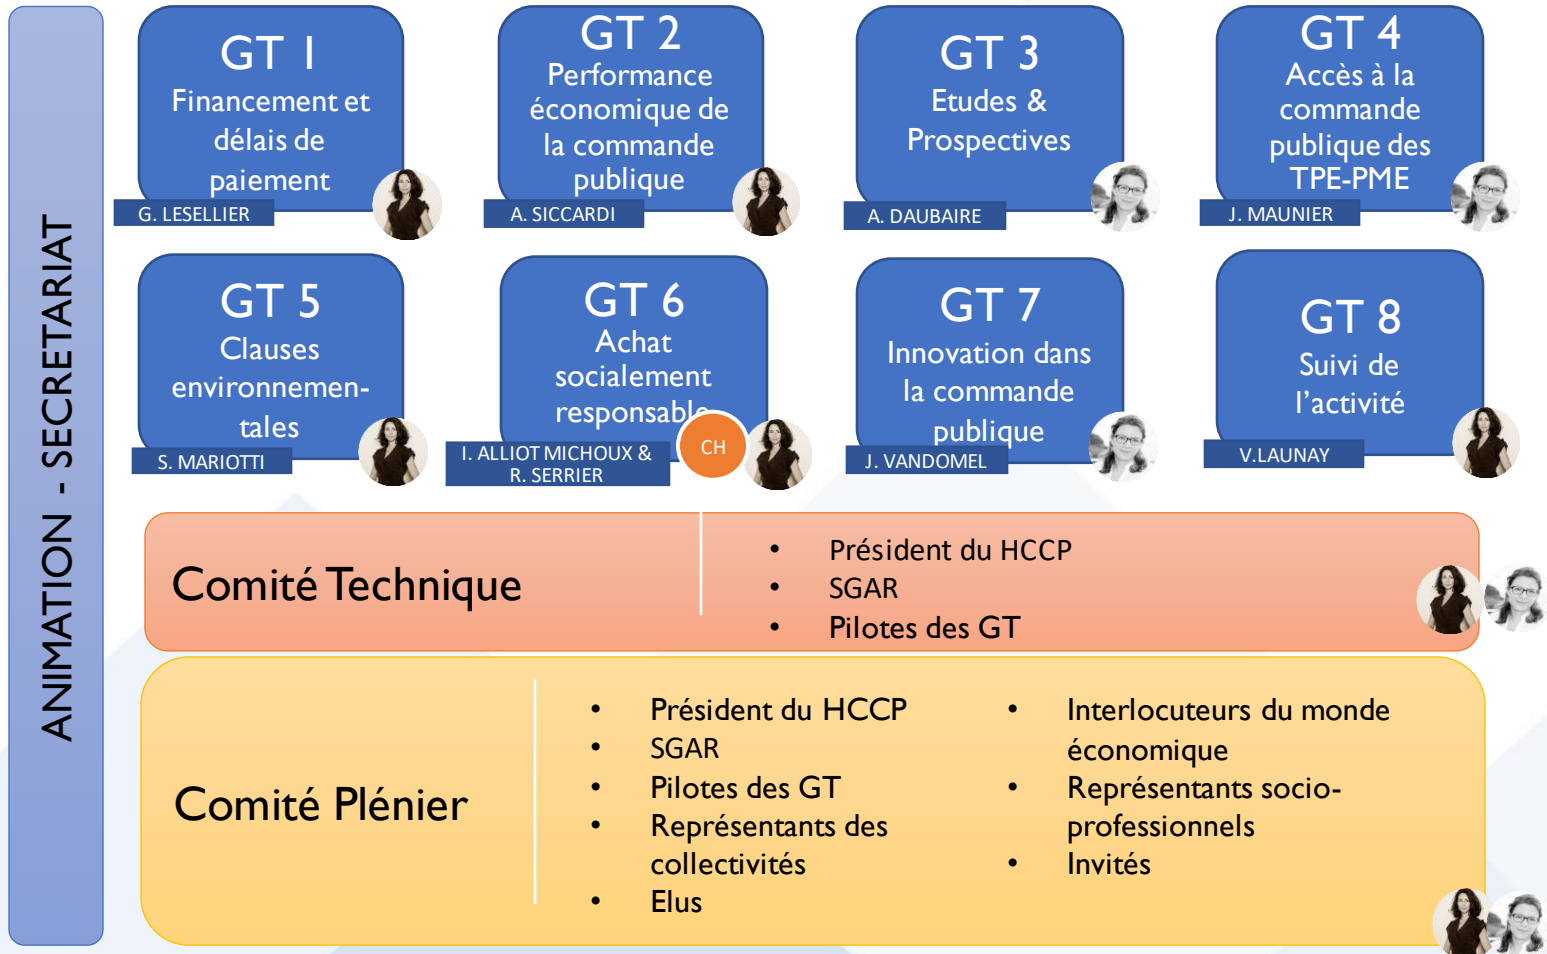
ANIMATION - SECRETARIAT

GT 1
Financement et délais de paiement
G. LESELLIER

GT 2
Performance économique de la commande publique
A. SICCARDI

GT 3
Etudes & Prospectives
A. DAUBAIRE

GT 4
Accès à la commande publique des TPE-PME
J. MAUNIER

GT 5
Clauses environnementales
S. MARIOTTI

GT 6
Achat socialement responsable
I. ALLIOT MICHOUX & R. SERRIER
CH

GT 7
Innovation dans la commande publique
J. VANDOMEL

GT 8
Suivi de l'activité
V.LAUNAY

Comité Technique
• Président du HCCP
• SGAR
• Pilotes des GT

Comité Plénier
• Président du HCCP
• SGAR
• Pilotes des GT
• Représentants des collectivités
• Elus
• Interlocuteurs du monde économique
• Représentants socio-professionnels
• Invités